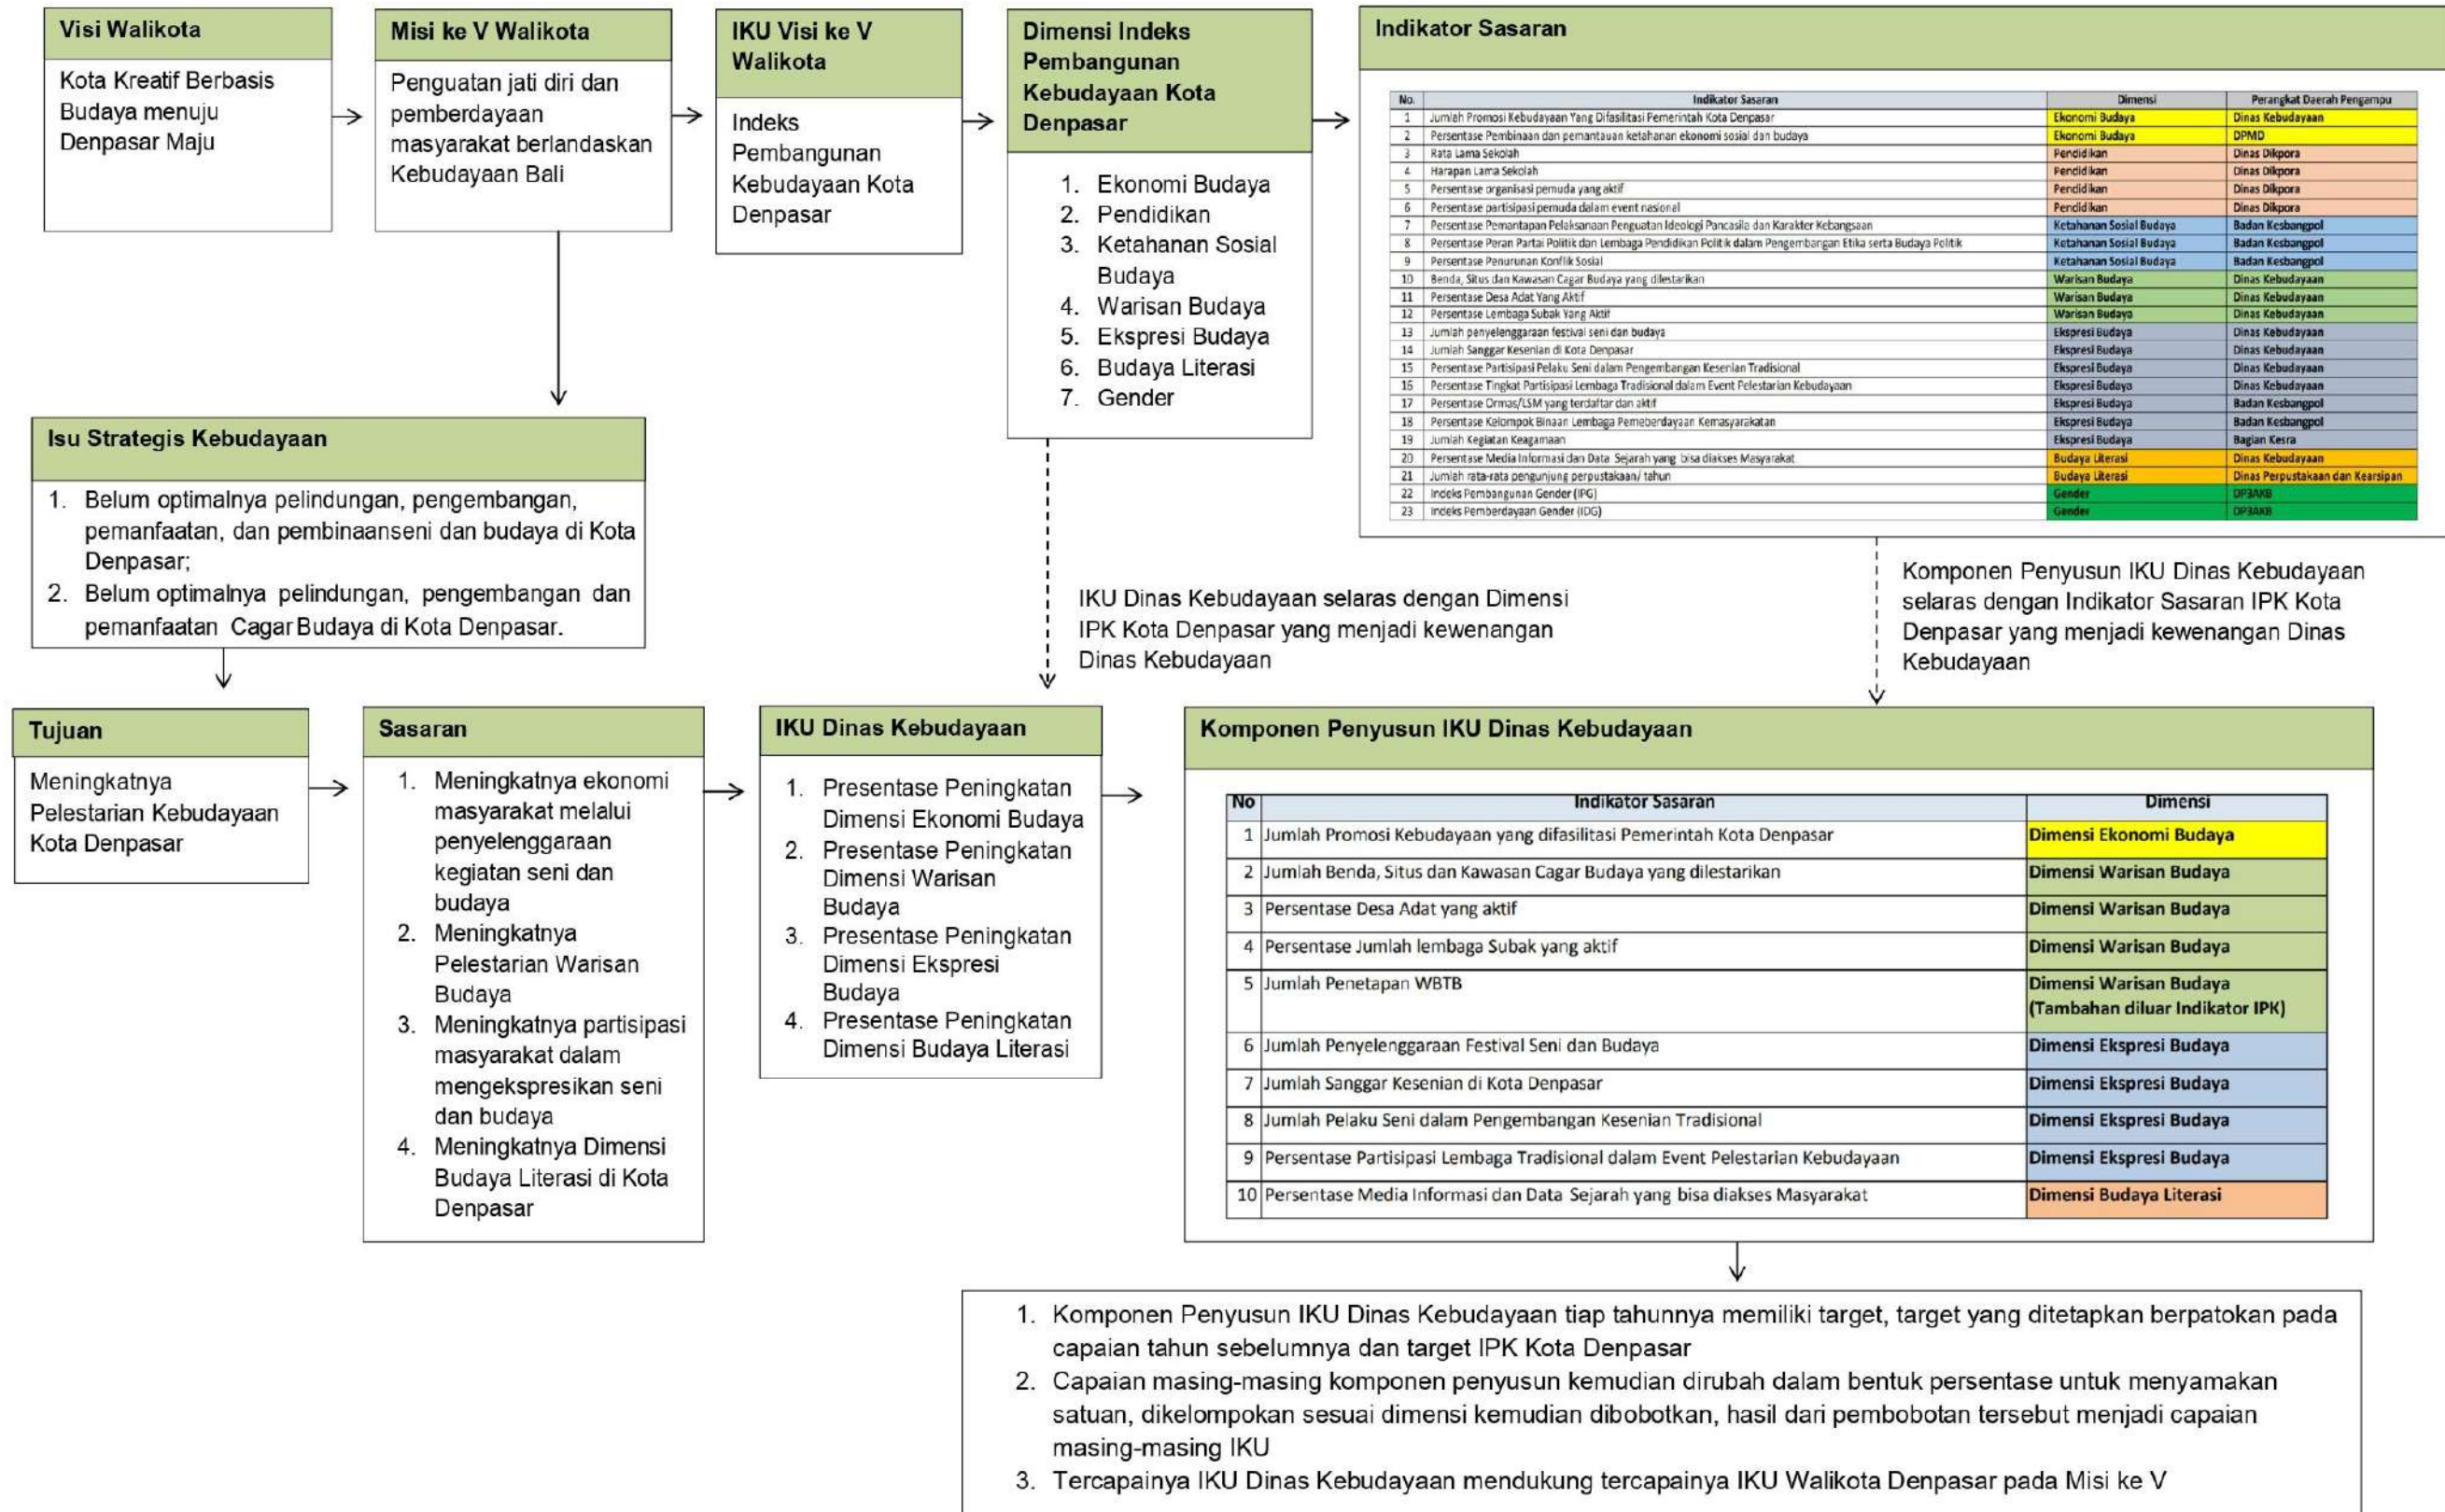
Visi Walikota

Kota Kreatif Berbasis Budaya menuju Denpasar Maju

Misi ke V Walikota

Penguatan jati diri dan pemberdayaan masyarakat berlandaskan Kebudayaan Bali

IKU Visi ke V Walikota

Indeks Pembangunan Kebudayaan Kota Denpasar

Dimensi Indeks Pembangunan Kebudayaan Kota Denpasar

1. Ekonomi Budaya
2. Pendidikan
3. Ketahanan Sosial Budaya
4. Warisan Budaya
5. Ekspresi Budaya
6. Budaya Literasi
7. Gender

Indikator Sasaran

| No. | Indikator Sasaran | Dimensi | Perangkat Daerah Pengampu |
|---|---|---|---|
| 1 | Jumlah Promosi Kebudayaan Yang Difasilitasi Pemerintah Kota Denpasar | Ekonomi Budaya | Dinas Kebudayaan |
| 2 | Persentase Pembinaan dan pemantauan ketahanan ekonomi sosial dan budaya | Ekonomi Budaya | DPMD |
| 3 | Rata Lama Sekolah | Pendidikan | Dinas Dikpora |
| 4 | Harapan Lama Sekolah | Pendidikan | Dinas Dikpora |
| 5 | Persentase organisasi pemuda yang aktif | Pendidikan | Dinas Dikpora |
| 6 | Persentase partisipasi pemuda dalam event nasional | Pendidikan | Dinas Dikpora |
| 7 | Persentase Pemantapan Pelaksanaan Penguatan Ideologi Pancasila dan Karakter Kebangsaan | Ketahanan Sosial Budaya | Badan Kesbangpol |
| 8 | Persentase Peran Partai Politik dan Lembaga Pendidikan Politik dalam Pengembangan Etika serta Budaya Politik | Ketahanan Sosial Budaya | Badan Kesbangpol |
| 9 | Persentase Penurunan Konflik Sosial | Ketahanan Sosial Budaya | Badan Kesbangpol |
| 10 | Benda, Situs dan Kawasan Cagar Budaya yang dilestarikan | Warisan Budaya | Dinas Kebudayaan |
| 11 | Persentase Desa Adat Yang Aktif | Warisan Budaya | Dinas Kebudayaan |
| 12 | Persentase Lembaga Subak Yang Aktif | Warisan Budaya | Dinas Kebudayaan |
| 13 | Jumlah penyelenggaraan festival seni dan budaya | Ekspresi Budaya | Dinas Kebudayaan |
| 14 | Jumlah Sanggar Kesenian di Kota Denpasar | Ekspresi Budaya | Dinas Kebudayaan |
| 15 | Persentase Partisipasi Pelaku Seni dalam Pengembangan Kesenian Tradisional | Ekspresi Budaya | Dinas Kebudayaan |
| 16 | Persentase Tingkat Partisipasi Lembaga Tradisional dalam Event Pelestarian Kebudayaan | Ekspresi Budaya | Dinas Kebudayaan |
| 17 | Persentase Ormas/LSM yang terdaftar dan aktif | Ekspresi Budaya | Badan Kesbangpol |
| 18 | Persentase Kelompok Binaan Lembaga Pemberdayaan Kemasyarakatan | Ekspresi Budaya | Badan Kesbangpol |
| 19 | Jumlah Kegiatan Keagamaan | Ekspresi Budaya | Bagian Kesra |
| 20 | Persentase Media Informasi dan Data Sejarah yang bisa diakses Masyarakat | Budaya Literasi | Dinas Kebudayaan |
| 21 | Jumlah rata-rata pengunjung perpustakaan/ tahun | Budaya Literasi | Dinas Perpustakaan dan Kearsipan |
| 22 | Indeks Pembangunan Gender (IPG) | Gender | DP3AKB |
| 23 | Indeks Pemberdayaan Gender (IDG) | Gender | DP3AKB |

Isu Strategis Kebudayaan

1. Belum optimalnya pelindungan, pengembangan, pemanfaatan, dan pembinaanseni dan budaya di Kota Denpasar;
2. Belum optimalnya pelindungan, pengembangan dan pemanfaatan Cagar Budaya di Kota Denpasar.

IKU Dinas Kebudayaan selaras dengan Dimensi IPK Kota Denpasar yang menjadi kewenangan Dinas Kebudayaan

Komponen Penyusun IKU Dinas Kebudayaan selaras dengan Indikator Sasaran IPK Kota Denpasar yang menjadi kewenangan Dinas Kebudayaan

Tujuan

Meningkatnya Pelestarian Kebudayaan Kota Denpasar

Sasaran

1. Meningkatnya ekonomi masyarakat melalui penyelenggaraan kegiatan seni dan budaya
2. Meningkatnya Pelestarian Warisan Budaya
3. Meningkatnya partisipasi masyarakat dalam mengekspresikan seni dan budaya
4. Meningkatnya Dimensi Budaya Literasi di Kota Denpasar

IKU Dinas Kebudayaan

1. Presentase Peningkatan Dimensi Ekonomi Budaya
2. Presentase Peningkatan Dimensi Warisan Budaya
3. Presentase Peningkatan Dimensi Ekspresi Budaya
4. Presentase Peningkatan Dimensi Budaya Literasi

Komponen Penyusun IKU Dinas Kebudayaan

| No | Indikator Sasaran | Dimensi |
|---|---|---|
| 1 | Jumlah Promosi Kebudayaan yang difasilitasi Pemerintah Kota Denpasar | Dimensi Ekonomi Budaya |
| 2 | Jumlah Benda, Situs dan Kawasan Cagar Budaya yang dilestarikan | Dimensi Warisan Budaya |
| 3 | Persentase Desa Adat yang aktif | Dimensi Warisan Budaya |
| 4 | Persentase Jumlah lembaga Subak yang aktif | Dimensi Warisan Budaya |
| 5 | Jumlah Penetapan WBTB | Dimensi Warisan Budaya (Tambahan diluar Indikator IPK) |
| 6 | Jumlah Penyelenggaraan Festival Seni dan Budaya | Dimensi Ekspresi Budaya |
| 7 | Jumlah Sanggar Kesenian di Kota Denpasar | Dimensi Ekspresi Budaya |
| 8 | Jumlah Pelaku Seni dalam Pengembangan Kesenian Tradisional | Dimensi Ekspresi Budaya |
| 9 | Persentase Partisipasi Lembaga Tradisional dalam Event Pelestarian Kebudayaan | Dimensi Ekspresi Budaya |
| 10 | Persentase Media Informasi dan Data Sejarah yang bisa diakses Masyarakat | Dimensi Budaya Literasi |

1. Komponen Penyusun IKU Dinas Kebudayaan tiap tahunnya memiliki target, target yang ditetapkan berpatokan pada capaian tahun sebelumnya dan target IPK Kota Denpasar
2. Capaian masing-masing komponen penyusun kemudian dirubah dalam bentuk persentase untuk menyamakan satuan, dikelompokan sesuai dimensi kemudian dibobotkan, hasil dari pembobotan tersebut menjadi capaian masing-masing IKU
3. Tercapainya IKU Dinas Kebudayaan mendukung tercapainya IKU Walikota Denpasar pada Misi ke V